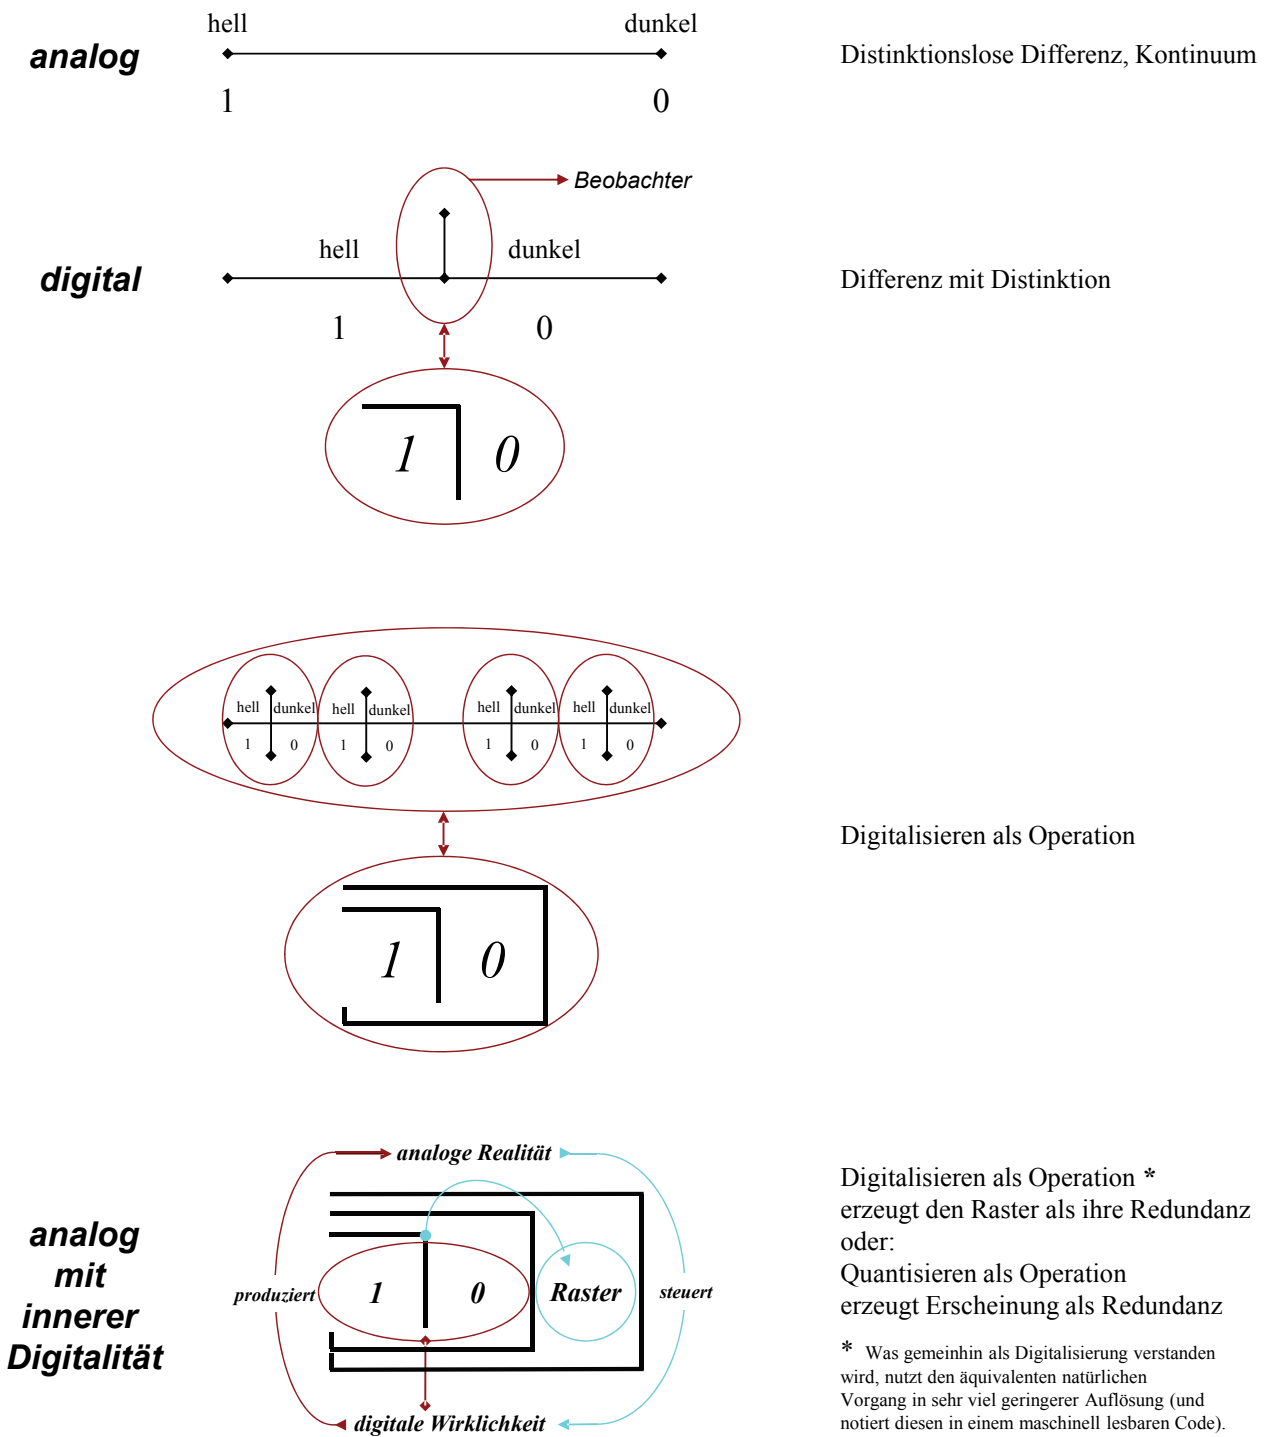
analog

hell dunkel

1 0

Distinktionslose Differenz, Kontinuum

Beobachter

digital

hell dunkel

1 0

Differenz mit Distinktion

1 0

hell dunkel 1 0 hell dunkel 1 0 hell dunkel 1 0 hell dunkel 1 0

Digitalisieren als Operation

1 0

analoge Realität

analog mit innerer Digitalität

produziert

1 0

Raster

steuert

digitale Wirklichkeit

Digitalisieren als Operation *
erzeugt den Raster als ihre Redundanz
oder:
Quantisieren als Operation
erzeugt Erscheinung als Redundanz

* Was gemeinhin als Digitalisierung verstanden wird, nutzt den äquivalenten natürlichen Vorgang in sehr viel geringerer Auflösung (und notiert diesen in einem maschinell lesbaren Code).